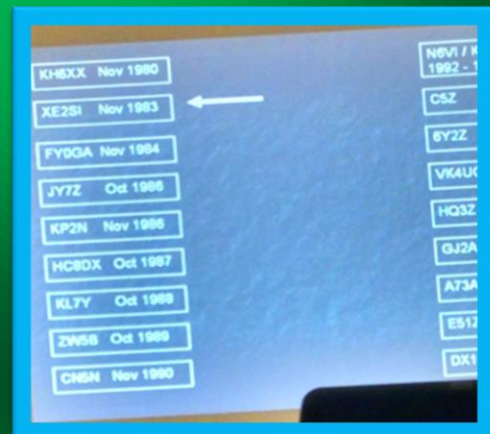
KH6XX Nov 1980

XE2SI Nov 1983

FY0GA Nov 1984

JY7Z Oct 1986

KP2N Nov 1986

HC8DX Oct 1987

KL7Y Oct 1988

ZW5B Oct 1989

CN5N Nov 1990

N6VI / K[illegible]
1992 - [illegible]

C5Z

6Y2Z

VK4U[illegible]

HQ3Z

GJ2A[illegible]

A73A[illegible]

E51Z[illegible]

DX1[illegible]